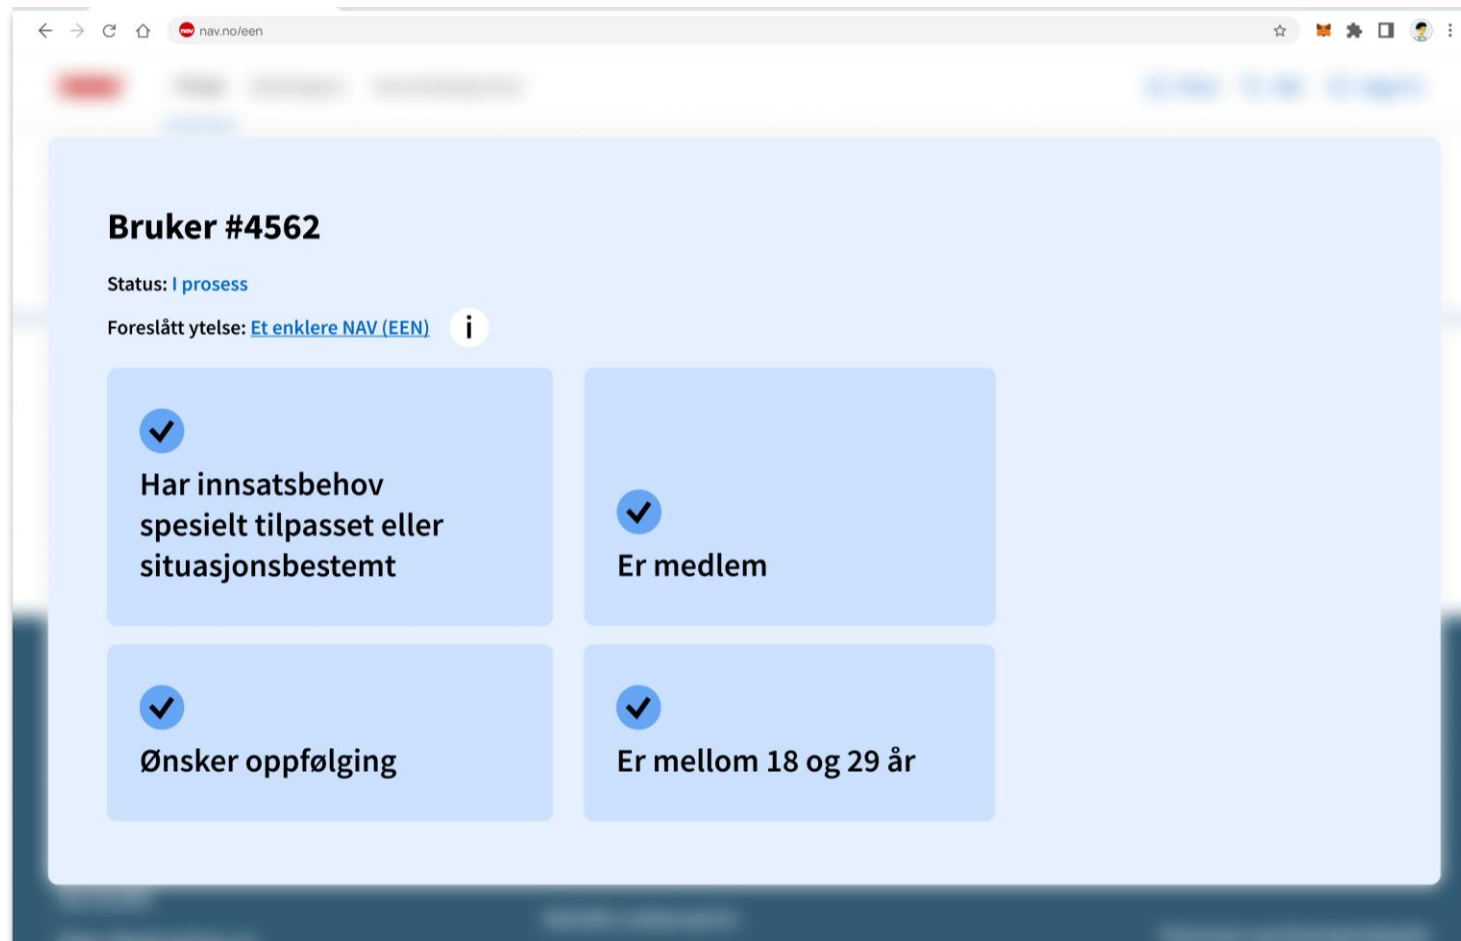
nav.no/een

Bruker #4562

Status: I prosess

Foreslått ytelse: Et enklere NAV (EEN)

i

Har innsatsbehov spesielt tilpasset eller situasjonsbestemt

Er medlem

Ønsker oppfølging

Er mellom 18 og 29 år